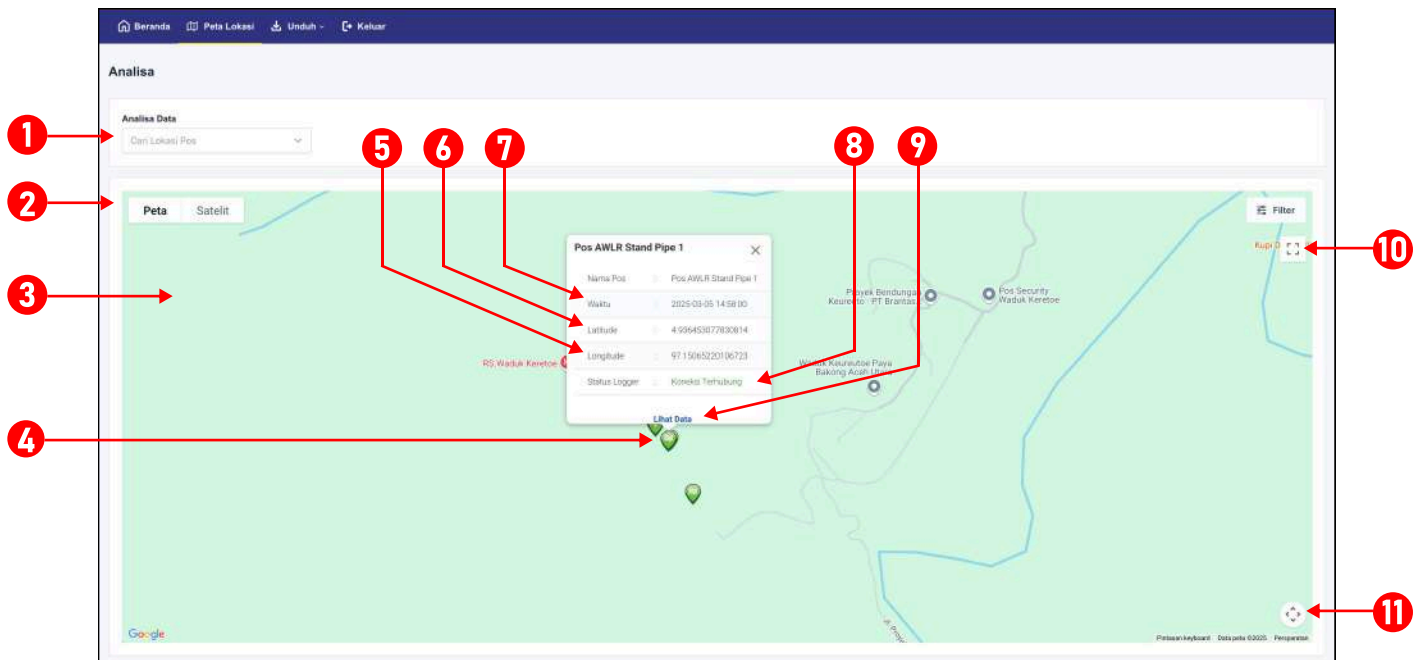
Beranda Peta Lokasi Unduh Keluar

Analisa

Analisa Data

Cari Lokasi Pos

1

2

3

4

5

6

7

8

9

10

11

Peta Satelit

Filter

Pos AWLR Stand Pipe 1

| Nama Pos | : | Pos AWLR Stand Pipe 1 |
|---|---|---|
| Waktu | : | 2025-03-05 14:58:00 |
| Latitude | : | 4.936453077830814 |
| Longitude | : | 97.15065220106723 |
| Status Logger | : | Koneksi Terhubung |

Lihat Data

Proyek Bendungan Keureuto - PT Brantas

Pos Security Waduk Keretoe

Waduk Keureutoe Paya Bakong Aceh Utara

RS Waduk Keretoe

Kupi D

Google

Pintasan keyboard Data peta ©2025 Persyaratan